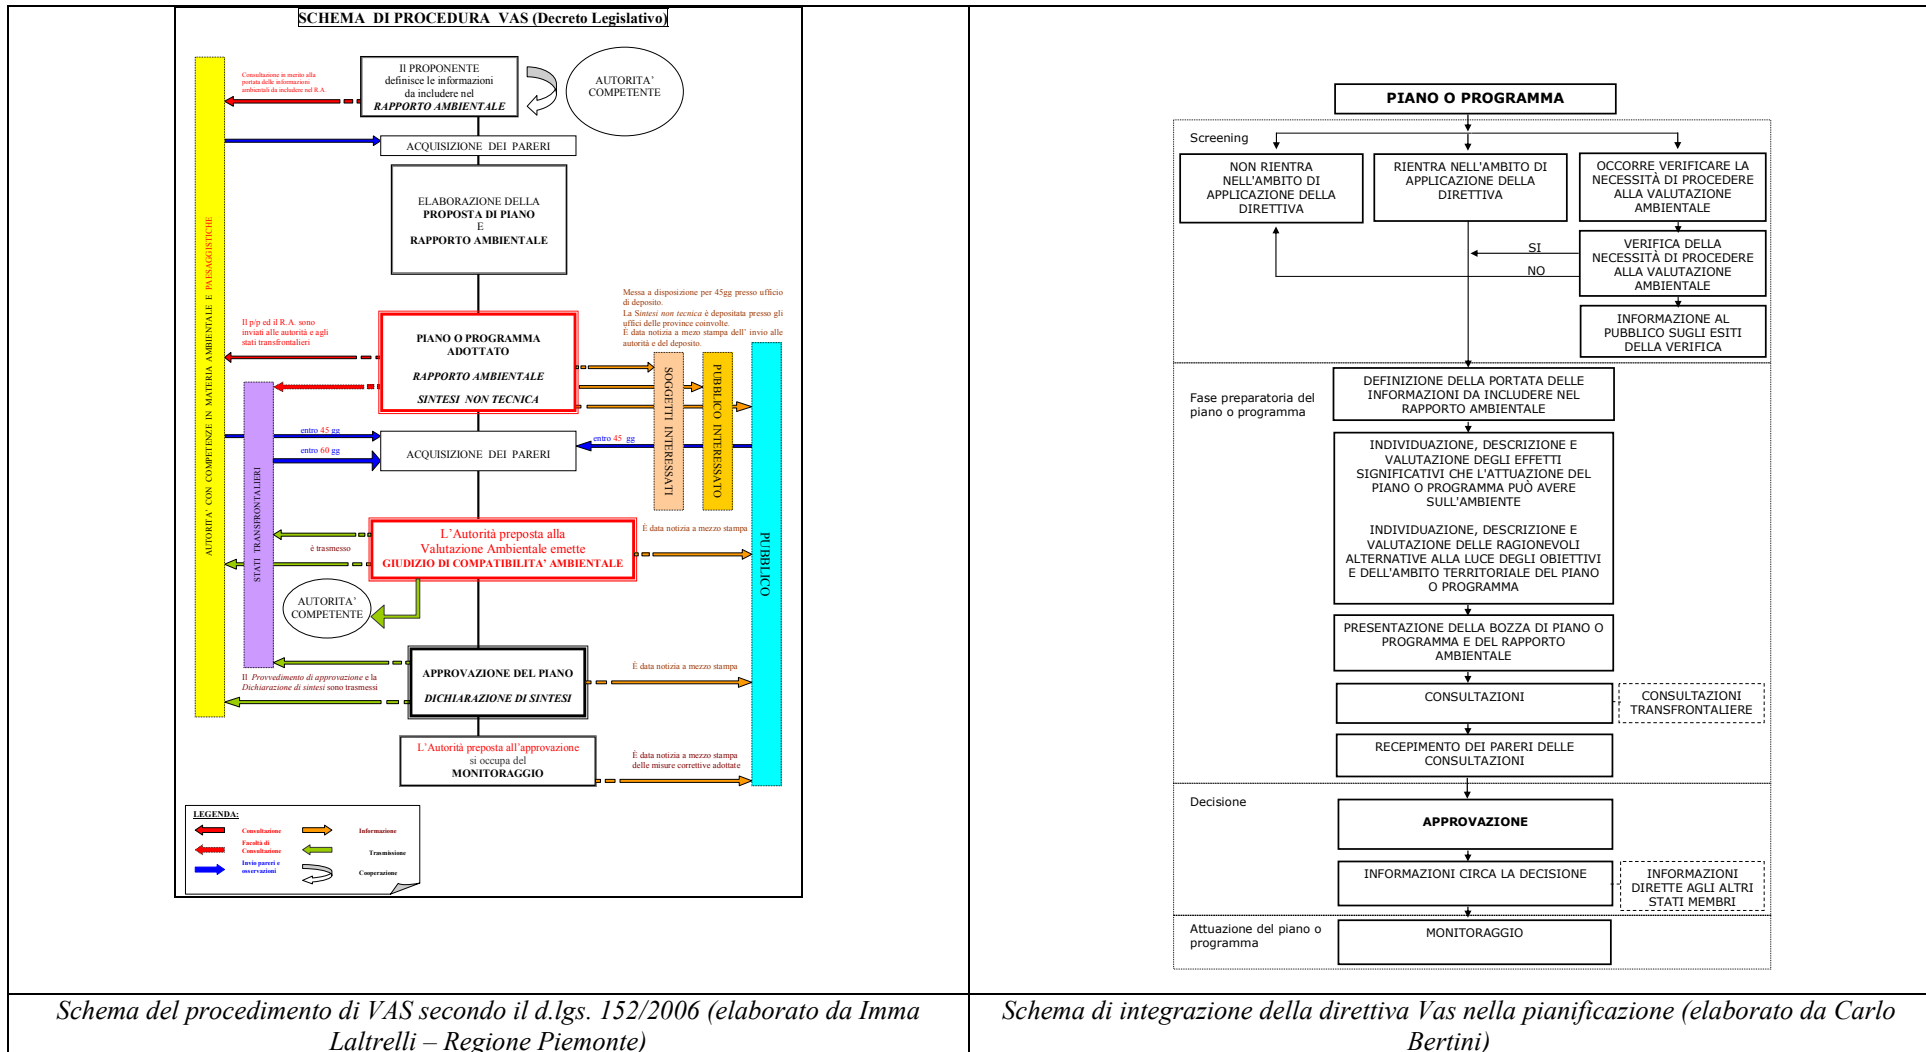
SCHEMA DI PROCEDURA VAS (Decreto Legislativo)

Consultazione in merito alla portata delle informazioni ambientali da includere nel R.A.

Il PROPONENTE definisce le informazioni da includere nel RAPPORTO AMBIENTALE

AUTORITA' COMPETENTE

ACQUISIZIONE DEI PARERI

ELABORAZIONE DELLA PROPOSTA DI PIANO E RAPPORTO AMBIENTALE

AUTORITA' CON COMPETENZE IN MATERIA AMBIENTALE E PAESAGGISTICHE

Messa a disposizione per 45gg presso ufficio di deposito. La Sintesi non tecnica è depositata presso gli uffici delle province coinvolte. È data notizia a mezzo stampa dell' invio alle autorità e del deposito.

Il p/p ed il R.A. sono inviati alle autorità e agli stati transfrontalieri

PIANO O PROGRAMMA ADOTTATO

RAPPORTO AMBIENTALE

SINTESI NON TECNICA

SOGGETTI INTERESSATI

PUBBLICO INTERESSATO

STATI TRANSFRONTALIERI

entro 45 gg

entro 60 gg

ACQUISIZIONE DEI PARERI

entro 45 gg

PUBBLICO

è trasmesso

L'Autorità preposta alla Valutazione Ambientale emette GIUDIZIO DI COMPATIBILITA' AMBIENTALE

È data notizia a mezzo stampa

AUTORITA' COMPETENTE

APPROVAZIONE DEL PIANO

DICHIARAZIONE DI SINTESI

È data notizia a mezzo stampa

Il Provvedimento di approvazione e la Dichiarazione di sintesi sono trasmessi

L'Autorità preposta all'approvazione si occupa del MONITORAGGIO

È data notizia a mezzo stampa delle misure correttive adottate

LEGENDA:
Consultazione
Facoltà di Consultazione
Invio pareri e osservazioni
Informazione
Trasmissione
Cooperazione

PIANO O PROGRAMMA

Screening

NON RIENTRA NELL'AMBITO DI APPLICAZIONE DELLA DIRETTIVA

RIENTRA NELL'AMBITO DI APPLICAZIONE DELLA DIRETTIVA

OCCORRE VERIFICARE LA NECESSITÀ DI PROCEDERE ALLA VALUTAZIONE AMBIENTALE

SI

NO

VERIFICA DELLA NECESSITÀ DI PROCEDERE ALLA VALUTAZIONE AMBIENTALE

INFORMAZIONE AL PUBBLICO SUGLI ESITI DELLA VERIFICA

Fase preparatoria del piano o programma

DEFINIZIONE DELLA PORTATA DELLE INFORMAZIONI DA INCLUDERE NEL RAPPORTO AMBIENTALE

INDIVIDUAZIONE, DESCRIZIONE E VALUTAZIONE DEGLI EFFETTI SIGNIFICATIVI CHE L'ATTUAZIONE DEL PIANO O PROGRAMMA PUÒ AVERE SULL'AMBIENTE

INDIVIDUAZIONE, DESCRIZIONE E VALUTAZIONE DELLE RAGIONEVOLI ALTERNATIVE ALLA LUCE DEGLI OBIETTIVI E DELL'AMBITO TERRITORIALE DEL PIANO O PROGRAMMA

PRESENTAZIONE DELLA BOZZA DI PIANO O PROGRAMMA E DEL RAPPORTO AMBIENTALE

CONSULTAZIONI

CONSULTAZIONI TRANSFRONTALIERE

RECEPIMENTO DEI PARERI DELLE CONSULTAZIONI

Decisione

APPROVAZIONE

INFORMAZIONI CIRCA LA DECISIONE

INFORMAZIONI DIRETTE AGLI ALTRI STATI MEMBRI

Attuazione del piano o programma

MONITORAGGIO

Schema del procedimento di VAS secondo il d.lgs. 152/2006 (elaborato da Imma Laltrelli – Regione Piemonte)

Schema di integrazione della direttiva Vas nella pianificazione (elaborato da Carlo Bertini)